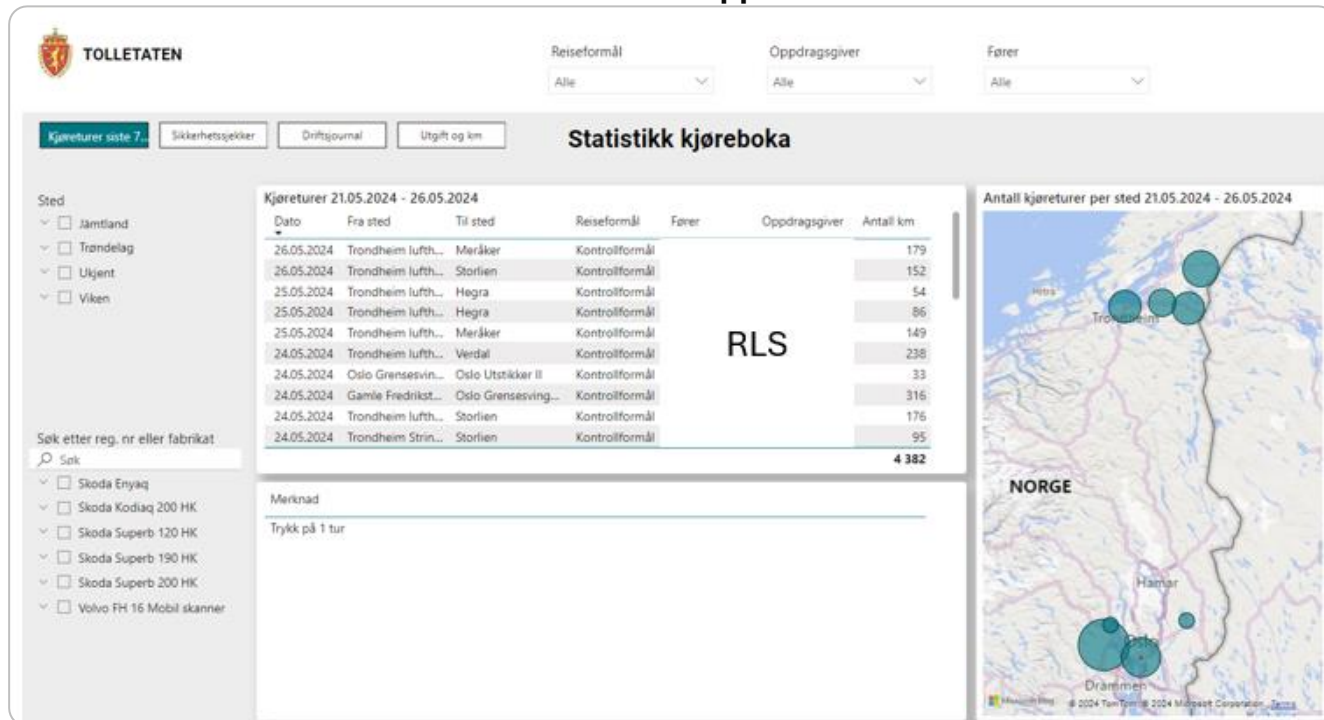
TOLLETATEN

Reiseformål
Alle

Oppdragsgiver
Alle

Fører
Alle

Kjøreturer siste 7... Sikkerhetssjekker Driftsjournal Utgift og km

Statistikk kjøreboka

Sted
Jämtland
Trøndelag
Ukjent
Viken

Kjøreturer 21.05.2024 - 26.05.2024

| Dato | Fra sted | Til sted | Reiseformål | Fører | Oppdragsgiver | Antall km |
|---|---|---|---|---|---|---|
| 26.05.2024 | Trondheim lufth... | Meråker | Kontrollformål | | | 179 |
| 26.05.2024 | Trondheim lufth... | Storlien | Kontrollformål | | | 152 |
| 25.05.2024 | Trondheim lufth... | Hegra | Kontrollformål | | | 54 |
| 25.05.2024 | Trondheim lufth... | Hegra | Kontrollformål | | | 86 |
| 25.05.2024 | Trondheim lufth... | Meråker | Kontrollformål | | | 149 |
| 24.05.2024 | Trondheim lufth... | Verdal | Kontrollformål | | | 238 |
| 24.05.2024 | Oslo Grensesvin... | Oslo Utstikker II | Kontrollformål | | | 33 |
| 24.05.2024 | Gamle Fredrikst... | Oslo Grensesving... | Kontrollformål | | | 316 |
| 24.05.2024 | Trondheim lufth... | Storlien | Kontrollformål | | | 176 |
| 24.05.2024 | Trondheim Strin... | Storlien | Kontrollformål | | | 95 |
| | | | | | | 4 382 |

RLS

Antall kjøreturer per sted 21.05.2024 - 26.05.2024

Hitra
Trondheim
NORGE
Hamar
Oslo
Drammen
© 2024 TomTom, © 2024 Microsoft Corporation Terms

Søk etter reg. nr eller fabrikat
Søk
Skoda Enyaq
Skoda Kodiaq 200 HK
Skoda Superb 120 HK
Skoda Superb 190 HK
Skoda Superb 200 HK
Volvo FH 16 Mobil skanner

Merknad
Trykk på 1 tur